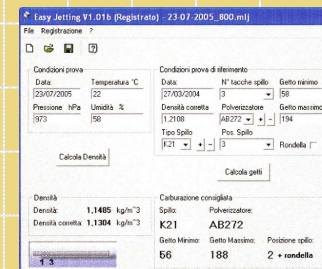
Easy Jetting V1.01b (Registrato) - 23-07-2005_800.mil)

File Registrazione ?

Condizioni prova

Data: 23/07/2005
Temperatura °C 22
Pressione hPa 973
Umidità % 58

Calcola Densità

Condizioni prova di riferimento

Data: 27/03/2004
N° tacche spillo 3
Getto minimo 58
Densità corretta 1,2108
Polverizzatore AB272
Getto massimo 194
Tipo Spillo K21
Pos. Spillo 3
Rondella

Calcola getti

Densità

Densità: 1,1485 kg/m^3
Densità corretta: 1,1304 kg/m^3

1 3

Carburazione consigliata

Spillo: K21
Polverizzatore: AB272
Getto Minimo: 56
Getto Massimo: 188
Posizione spillo: 2 + rondella